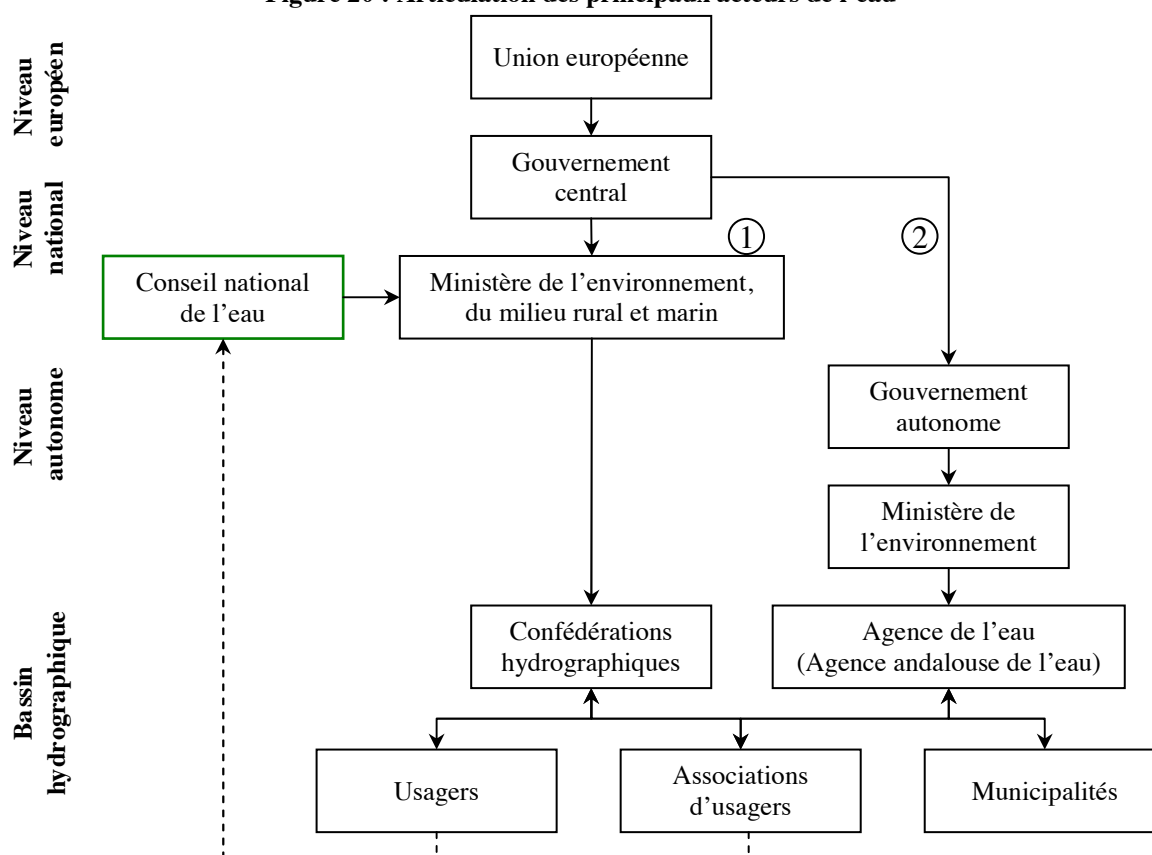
Figure 20 : Articulation des principaux acteurs de l'eau

Niveau européen

Niveau national

Niveau autonome

Bassin hydrographique

Union européenne

Gouvernement central

①

②

Conseil national de l'eau

Ministère de l'environnement, du milieu rural et marin

Gouvernement autonome

Ministère de l'environnement

Confédérations hydrographiques

Agence de l'eau (Agence andalouse de l'eau)

Usagers

Associations d'usagers

Municipalités